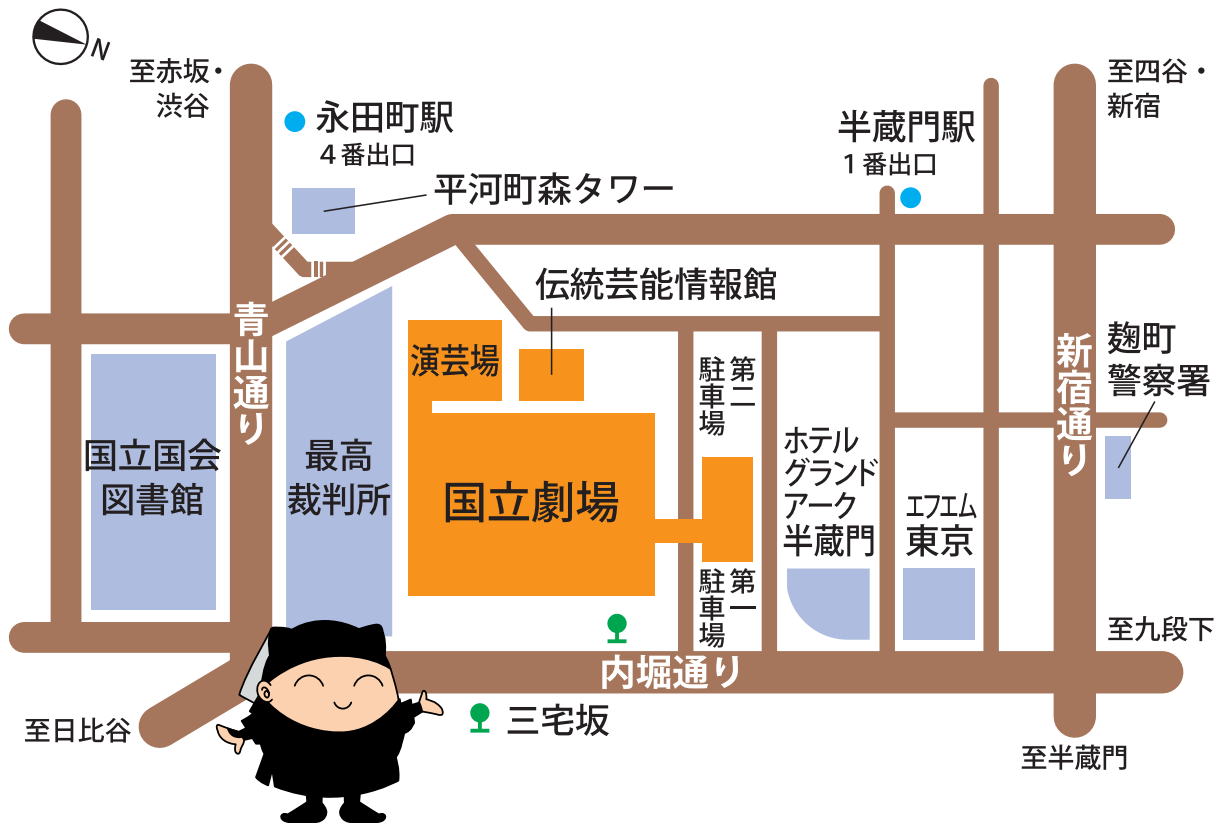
N

至赤坂・渋谷

永田町駅
4番出口

半蔵門駅
1番出口

至四谷・新宿

平河町森タワー

伝統芸能情報館

青山通り

演芸場

第二駐車場

新宿通り

麹町警察署

国立国会図書館

最高裁判所

国立劇場

ホテルグランドアーク半蔵門

エフエム東京

第一駐車場

至九段下

内堀通り

至日比谷

三宅坂

至半蔵門